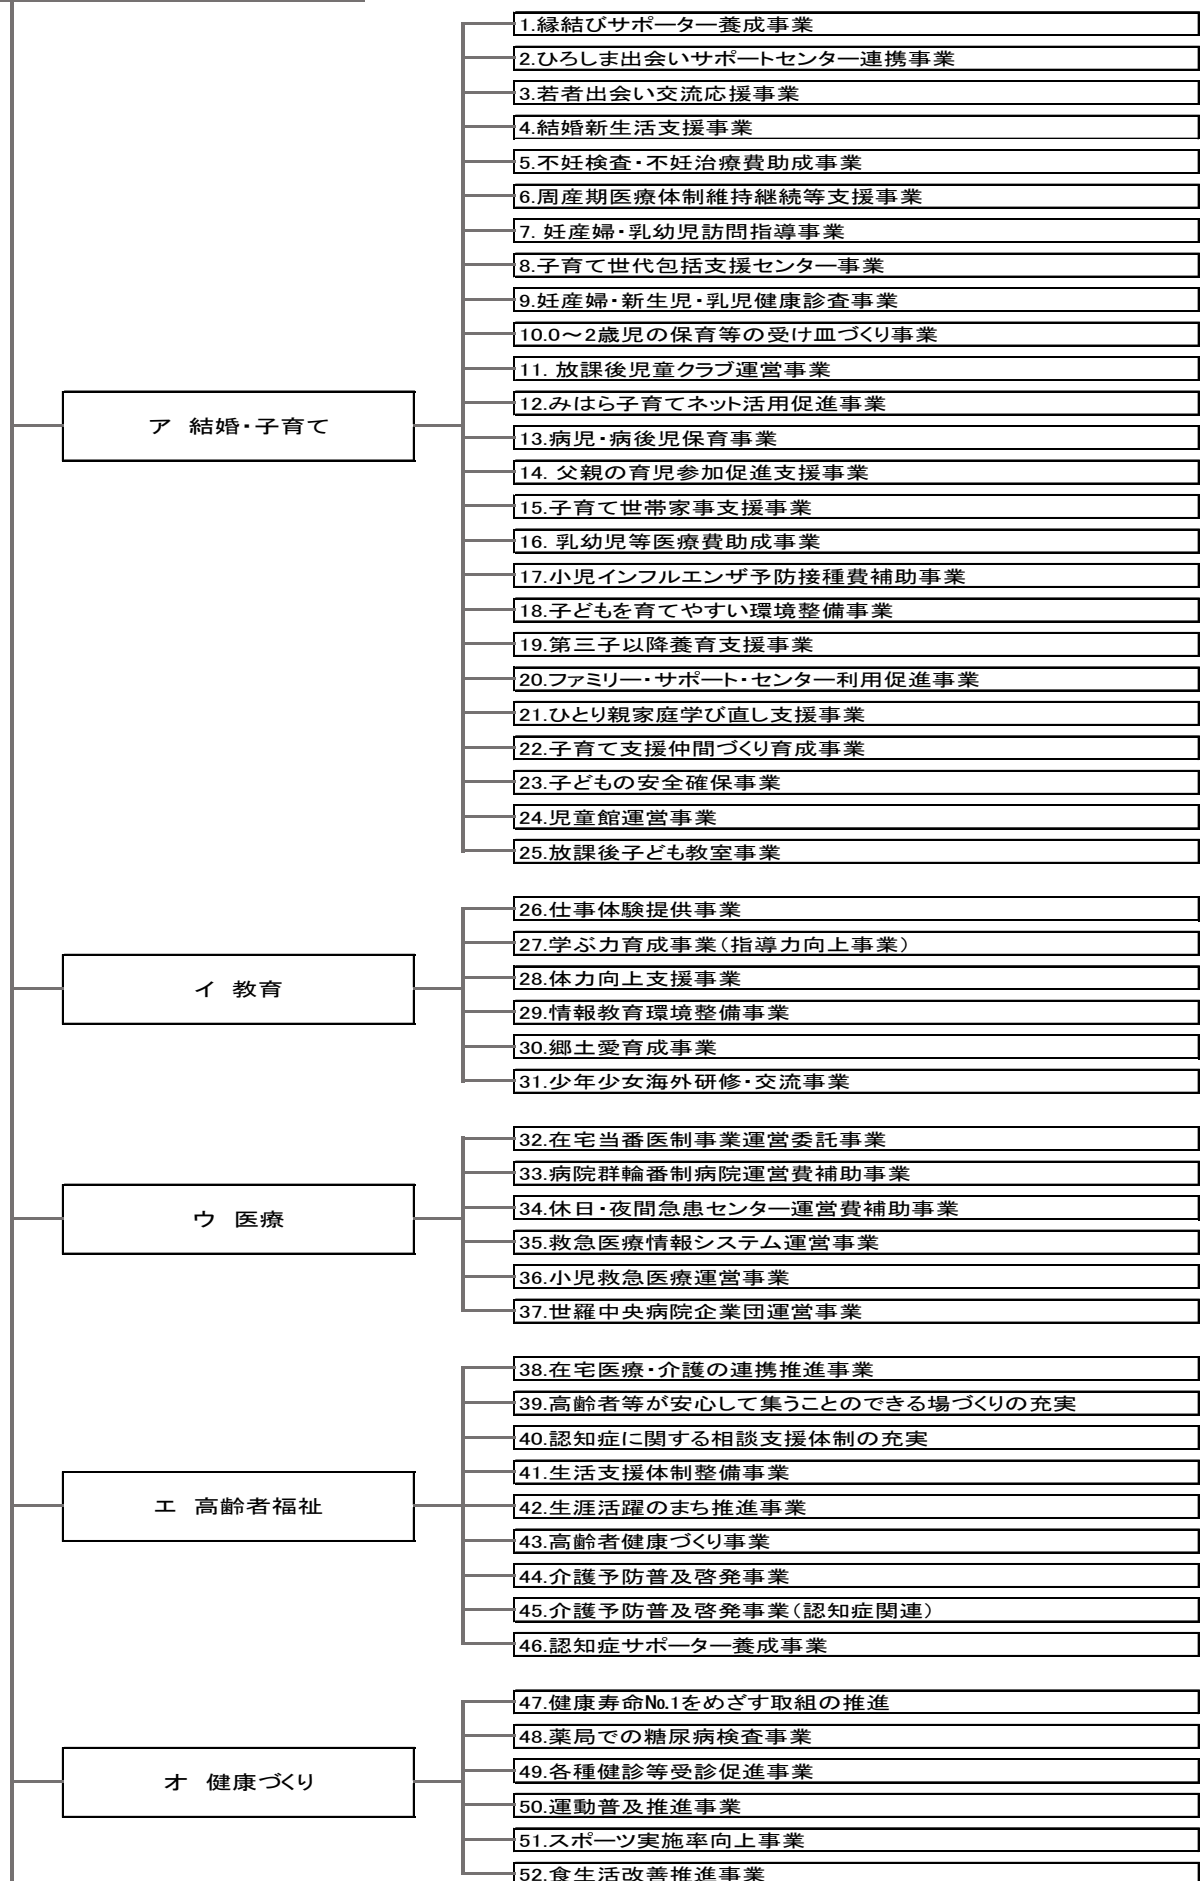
ア 結婚・子育て

1.縁結びサポーター養成事業
2.ひろしま出会いサポートセンター連携事業
3.若者出会い交流応援事業
4.結婚新生活支援事業
5.不妊検査・不妊治療費助成事業
6.周産期医療体制維持継続等支援事業
7. 妊産婦・乳幼児訪問指導事業
8.子育て世代包括支援センター事業
9.妊産婦・新生児・乳児健康診査事業
10.0～2歳児の保育等の受け皿づくり事業
11. 放課後児童クラブ運営事業
12.みはら子育てネット活用促進事業
13.病児・病後児保育事業
14. 父親の育児参加促進支援事業
15.子育て世帯家事支援事業
16. 乳幼児等医療費助成事業
17.小児インフルエンザ予防接種費補助事業
18.子どもを育てやすい環境整備事業
19.第三子以降養育支援事業
20.ファミリー・サポート・センター利用促進事業
21.ひとり親家庭学び直し支援事業
22.子育て支援仲間づくり育成事業
23.子どもの安全確保事業
24.児童館運営事業
25.放課後子ども教室事業

イ 教育

26.仕事体験提供事業
27.学ぶ力育成事業（指導力向上事業）
28.体力向上支援事業
29.情報教育環境整備事業
30.郷土愛育成事業
31.少年少女海外研修・交流事業

ウ 医療

32.在宅当番医制事業運営委託事業
33.病院群輪番制病院運営費補助事業
34.休日・夜間急患センター運営費補助事業
35.救急医療情報システム運営事業
36.小児救急医療運営事業
37.世羅中央病院企業団運営事業

エ 高齢者福祉

38.在宅医療・介護の連携推進事業
39.高齢者等が安心して集うことのできる場づくりの充実
40.認知症に関する相談支援体制の充実
41.生活支援体制整備事業
42.生涯活躍のまち推進事業
43.高齢者健康づくり事業
44.介護予防普及啓発事業
45.介護予防普及啓発事業（認知症関連）
46.認知症サポーター養成事業

オ 健康づくり

47.健康寿命No.1をめざす取組の推進
48.薬局での糖尿病検査事業
49.各種健診等受診促進事業
50.運動普及推進事業
51.スポーツ実施率向上事業
52.食生活改善推進事業